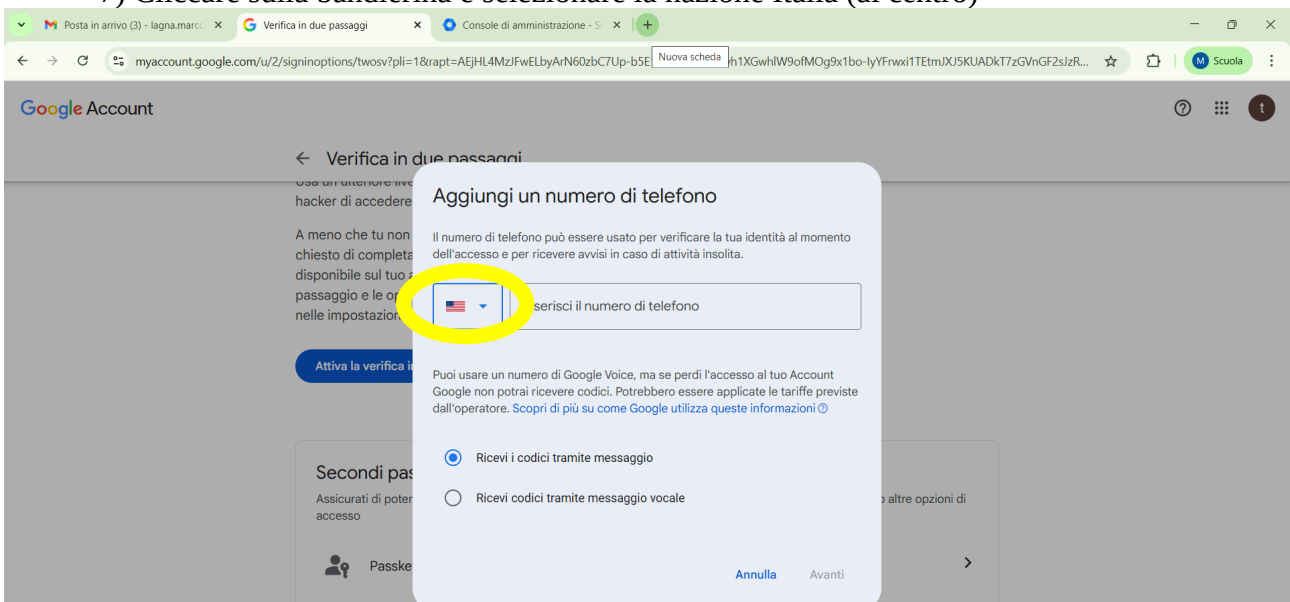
7) Cliccare sulla bandierina e selezionare la nazione Italia (al centro)

Posta in arrivo (3) - lagna.marco ×
Verifica in due passaggi ×
Console di amministrazione - S ×
+
Nuova scheda
myaccount.google.com/u/2/signinoptions/twosv?pli=1&rapt=AEjHL4MzJFwELbyArN60zbC7Up-b5E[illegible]h1XGwhlW9ofMOg9x1bo-lyYFrwxi1TEtmJXJ5KUADkT7zGVnGF2sJzR...
M Scuola

Google Account

← Verifica in due passaggi
Usa un ulteriore live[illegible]
hacker di accedere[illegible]

A meno che tu non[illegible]
chiesto di completa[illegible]
disponibile sul tuo a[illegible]
passaggio e le op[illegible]
nelle impostazion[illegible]

Attiva la verifica i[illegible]

Secondi pas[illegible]
Assicurati di poter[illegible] altre opzioni di accesso

Passke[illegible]

Aggiungi un numero di telefono

Il numero di telefono può essere usato per verificare la tua identità al momento dell'accesso e per ricevere avvisi in caso di attività insolita.

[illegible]serisci il numero di telefono

Puoi usare un numero di Google Voice, ma se perdi l'accesso al tuo Account Google non potrai ricevere codici. Potrebbero essere applicate le tariffe previste dall'operatore. Scopri di più su come Google utilizza queste informazioni

Ricevi i codici tramite messaggio

Ricevi codici tramite messaggio vocale

Annulla Avanti